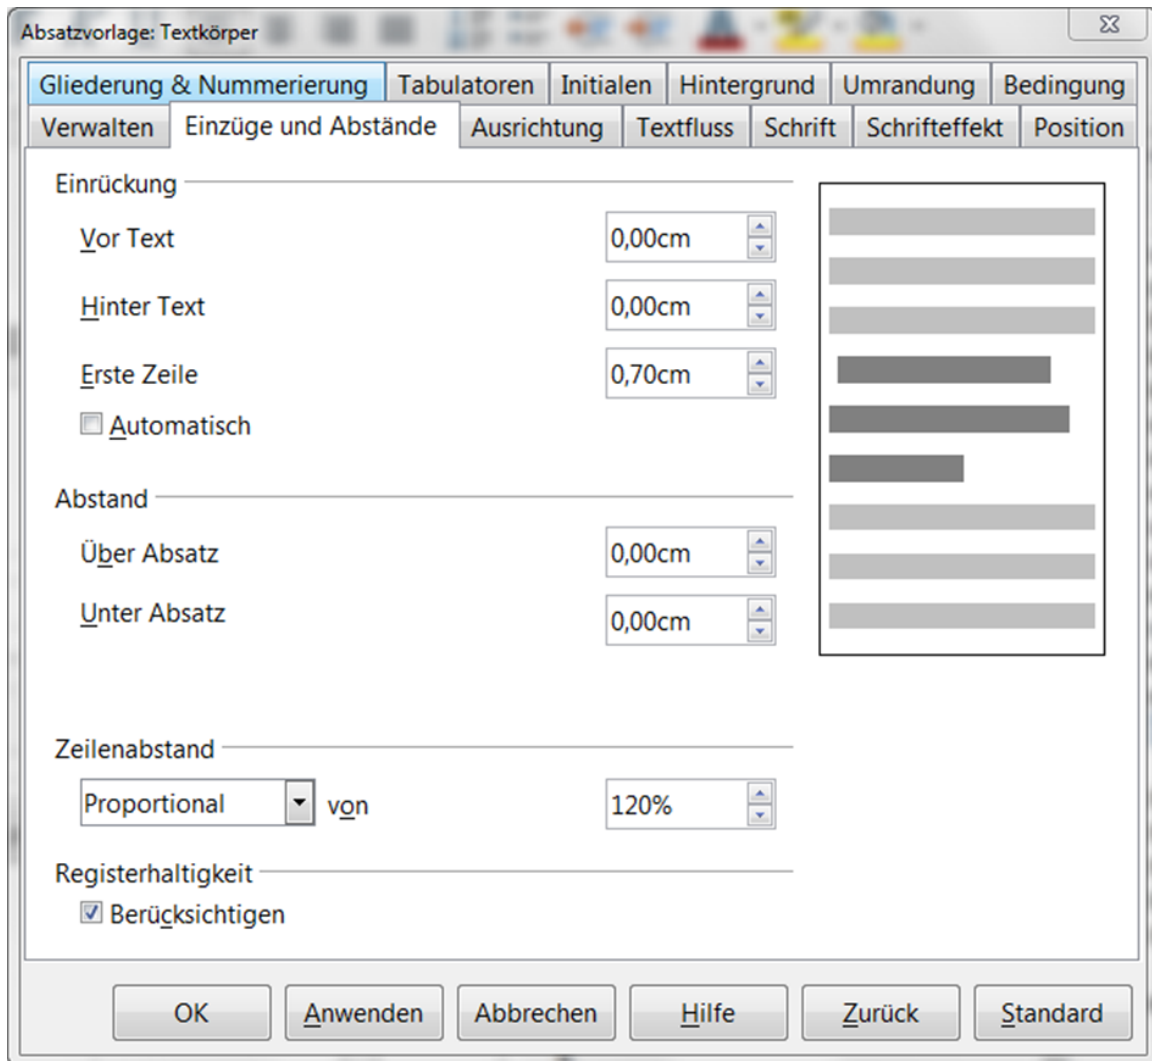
Absatzvorlage: Textkörper

Gliederung & Nummerierung | Tabulatoren | Initialen | Hintergrund | Umrandung | Bedingung
Verwalten | Einzüge und Abstände | Ausrichtung | Textfluss | Schrift | Schrifteffekt | Position

Einrückung

Vor Text 0,00cm

Hinter Text 0,00cm

Erste Zeile 0,70cm

Automatisch

Abstand

Über Absatz 0,00cm

Unter Absatz 0,00cm

Zeilenabstand

Proportional von 120%

Registerhaltigkeit

Berücksichtigen

OK | Anwenden | Abbrechen | Hilfe | Zurück | Standard